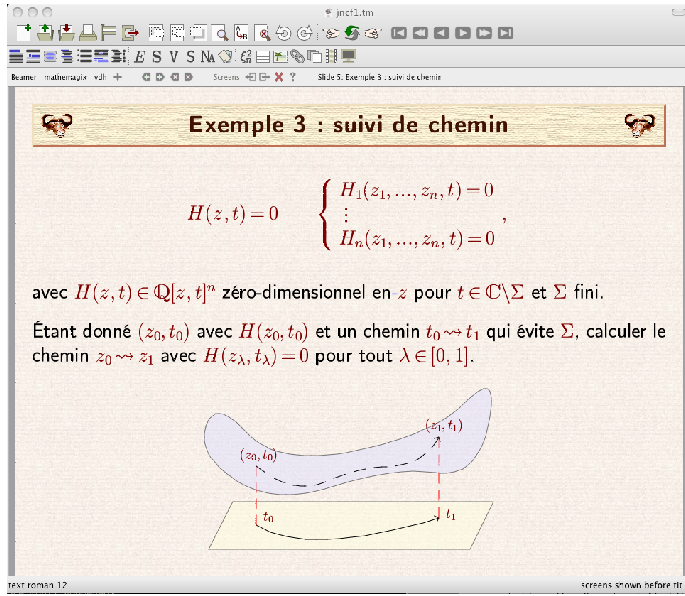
jnct1.tm

E S V S

Beamer mathemagix vdh

Screens

Slide 5: Exemple 3 : suivi de chemin

Exemple 3 : suivi de chemin

$H(z,t)=0 \qquad \begin{cases} H_1(z_1,\ldots,z_n,t)=0 \\ \vdots \\ H_n(z_1,\ldots,z_n,t)=0 \end{cases},$

avec $H(z,t)\in\mathbb{Q}[z,t]^n$ zéro-dimensionnel en $z$ pour $t\in\mathbb{C}\backslash\Sigma$ et $\Sigma$ fini.

Étant donné $(z_0,t_0)$ avec $H(z_0,t_0)$ et un chemin $t_0\rightsquigarrow t_1$ qui évite $\Sigma$, calculer le chemin $z_0\rightsquigarrow z_1$ avec $H(z_\lambda,t_\lambda)=0$ pour tout $\lambda\in[0,1]$.

$(z_1,t_1)$

$(z_0,t_0)$

$t_0$

$t_1$

text roman 12

screens shown before tit